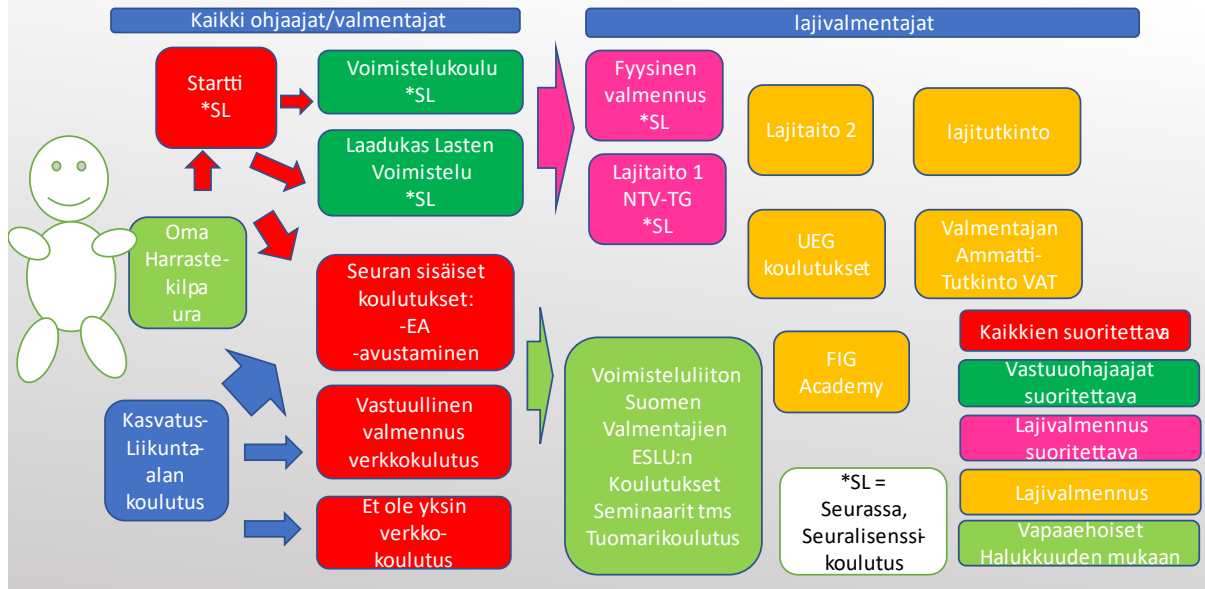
Kaikki ohjaajat/valmentajat

lajivalmentajat

Startti
*SL

Voimistelukoulu
*SL

Laadukas Lasten
Voimistelu
*SL

Fyysinen
valmennus
*SL

Lajitaito 1
NTV-TG
*SL

Lajitaito 2

lajitutkinto

UEG
koulutukset

Valmentajan
Ammatti-
Tutkinto VAT

Oma
Harraste-
kilpa
ura

Seuran sisäiset
koulutukset:
-EA
-avustaminen

Vastuullinen
valmennus
verkkokulutus

Et ole yksin
verkko-
koulutus

Kasvatus-
Liikunta-
alan
koulutus

Voimisteluliiton
Suomen
Valmentajien
ESLU:n
Koulutukset
Seminaarit tms
Tuomarikoulutus

FIG
Academy

*SL =
Seurassa,
Seuralisenssi-
koulutus

Kaikkien suoritettava

Vastuuohajaajat
suoritettava

Lajivalmennus
suoritettava

Lajivalmennus

Vapaaehoiset
Halukkuuden mukaan